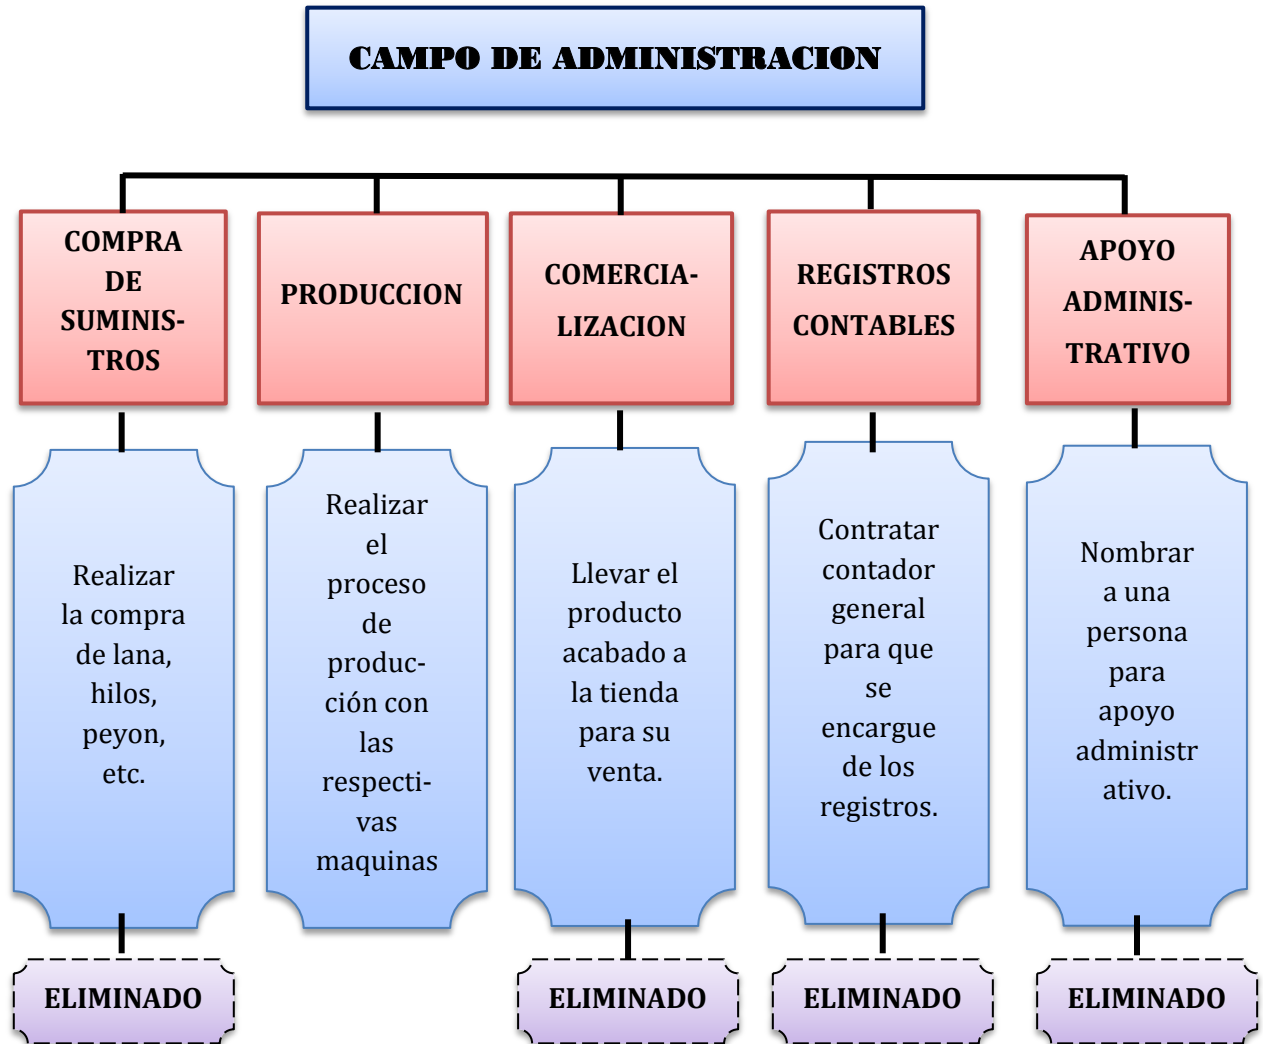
CAMPO DE ADMINISTRACION

COMPRA DE SUMINISTROS

PRODUCCION

COMERCIALIZACION

REGISTROS CONTABLES

APOYO ADMINISTRATIVO

Realizar la compra de lana, hilos, peyon, etc.

Realizar el proceso de producción con las respectivas maquinas

Llevar el producto acabado a la tienda para su venta.

Contratar contador general para que se encargue de los registros.

Nombrar a una persona para apoyo administr ativo.

ELIMINADO

ELIMINADO

ELIMINADO

ELIMINADO